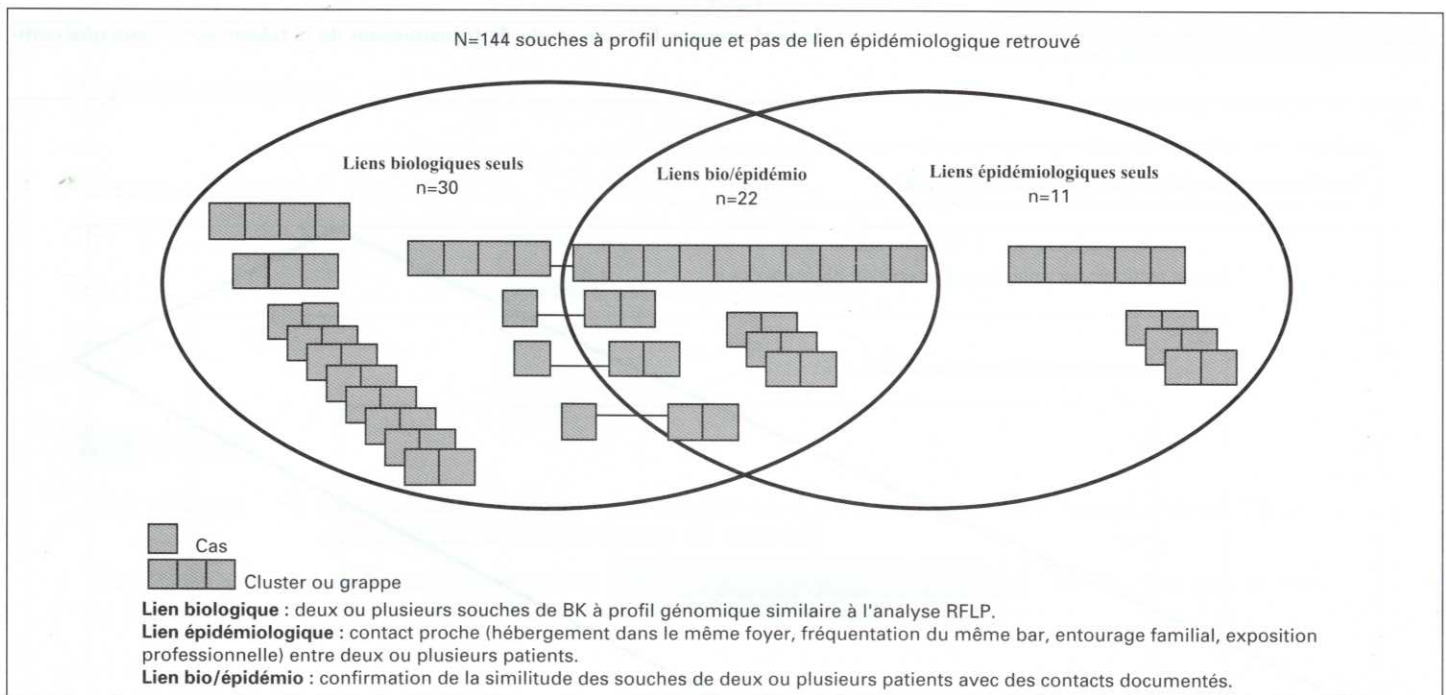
N=144 souches à profil unique et pas de lien épidémiologique retrouvé

Liens biologiques seuls
n=30

Liens bio/épidémio
n=22

Liens épidémiologiques seuls
n=11

Cas

Cluster ou grappe

**Lien biologique** : deux ou plusieurs souches de BK à profil génomique similaire à l'analyse RFLP.
**Lien épidémiologique** : contact proche (hébergement dans le même foyer, fréquentation du même bar, entourage familial, exposition professionnelle) entre deux ou plusieurs patients.
**Lien bio/épidémio** : confirmation de la similitude des souches de deux ou plusieurs patients avec des contacts documentés.